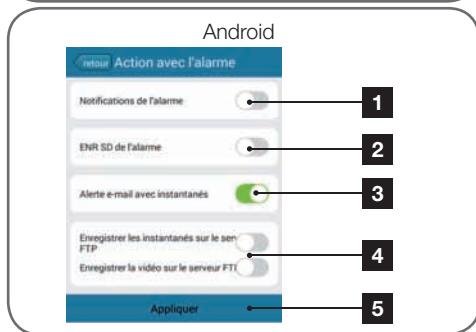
Android

retour Action avec l'alarme

Notifications de l'alarme

ENR SD de l'alarme

Alerte e-mail avec instantanés

Enregistrer les instantanés sur le serv FTP

Enregistrer la vidéo sur le serveur FTI

Appliquer

1

2

3

4

5